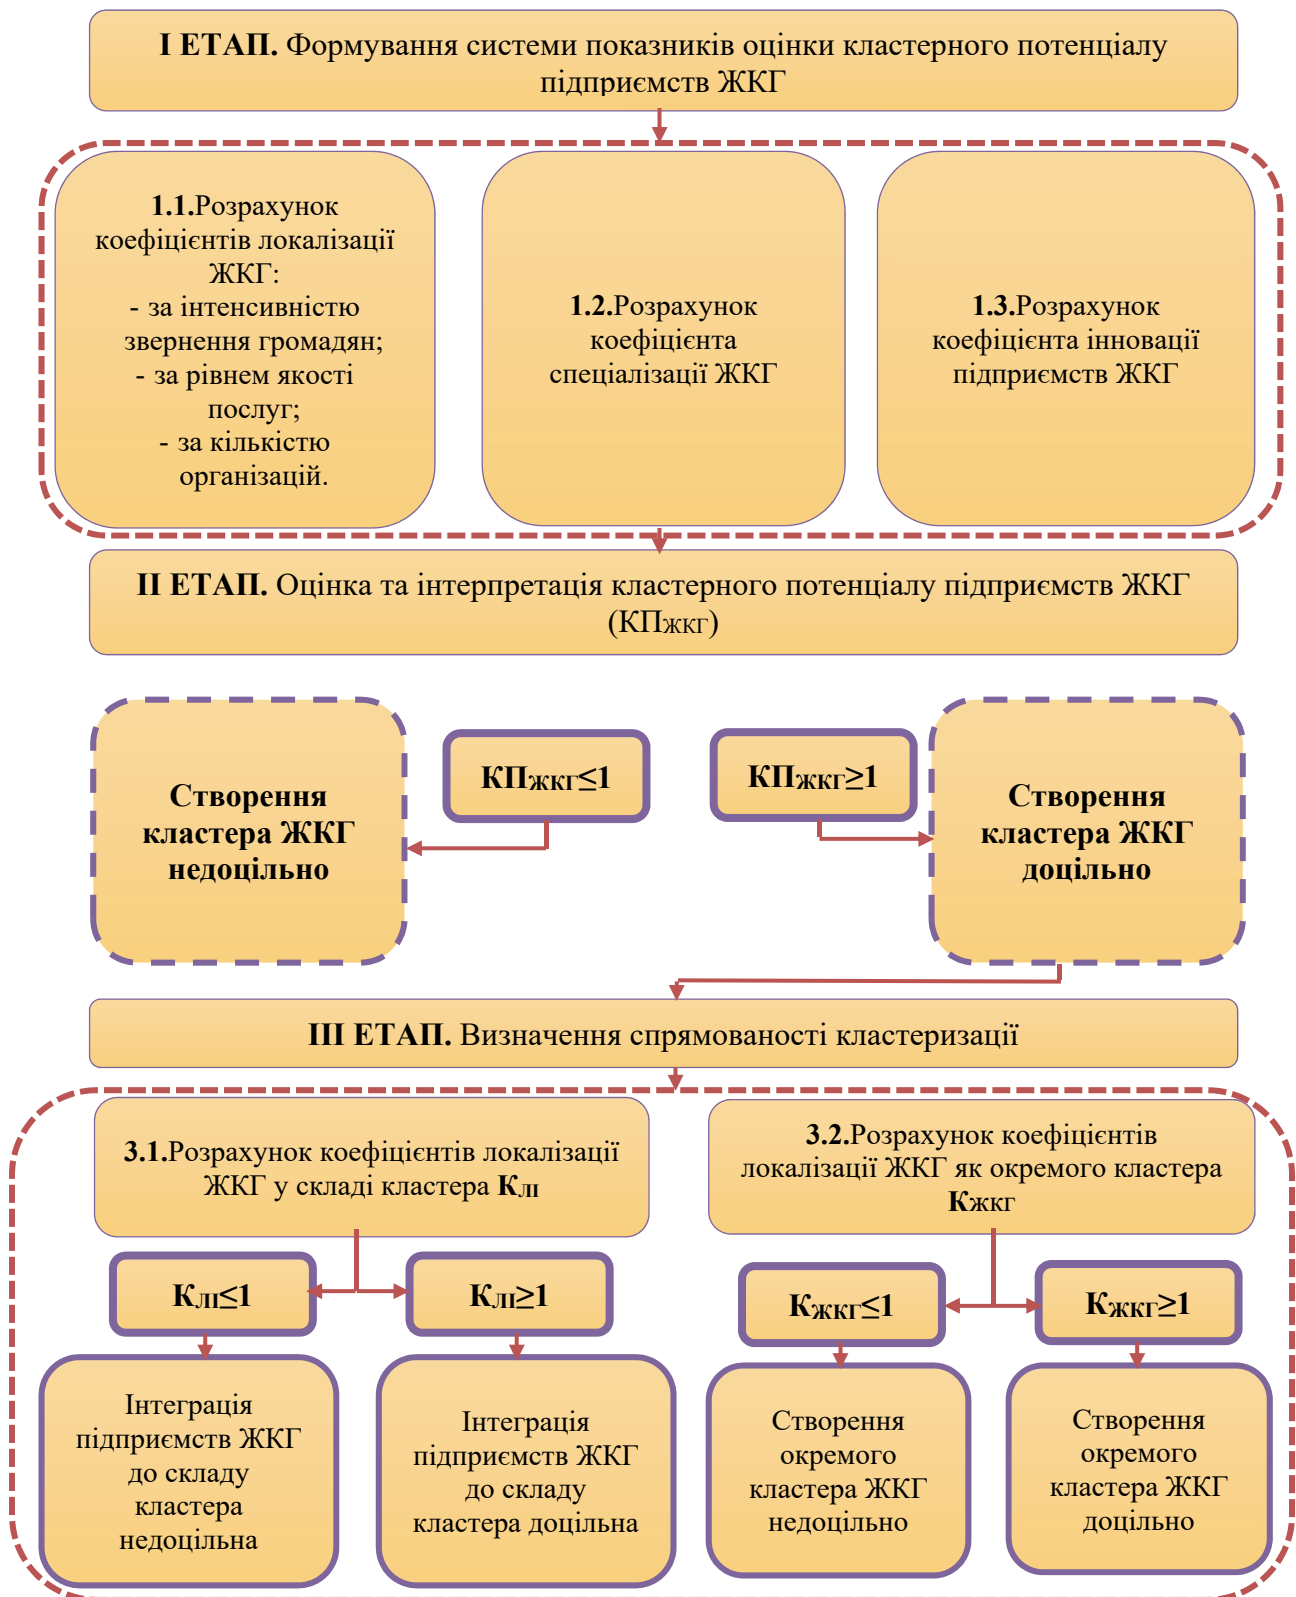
**I ЕТАП.** Формування системи показників оцінки кластерного потенціалу підприємств ЖКГ

**1.1.**Розрахунок коефіцієнтів локалізації ЖКГ:
- за інтенсивністю звернення громадян;
- за рівнем якості послуг;
- за кількістю організацій.

**1.2.**Розрахунок коефіцієнта спеціалізації ЖКГ

**1.3.**Розрахунок коефіцієнта інновації підприємств ЖКГ

**II ЕТАП.** Оцінка та інтерпретація кластерного потенціалу підприємств ЖКГ (КП$_{жкг}$)

**Створення кластера ЖКГ недоцільно**

**КП$_{жкг}$≤1**

**КП$_{жкг}$≥1**

**Створення кластера ЖКГ доцільно**

**III ЕТАП.** Визначення спрямованості кластеризації

**3.1.**Розрахунок коефіцієнтів локалізації ЖКГ у складі кластера **К$_{лі}$**

**3.2.**Розрахунок коефіцієнтів локалізації ЖКГ як окремого кластера **К$_{жкг}$**

**К$_{лі}$≤1**

**К$_{лі}$≥1**

**К$_{жкг}$≤1**

**К$_{жкг}$≥1**

Інтеграція підприємств ЖКГ до складу кластера недоцільна

Інтеграція підприємств ЖКГ до складу кластера доцільна

Створення окремого кластера ЖКГ недоцільно

Створення окремого кластера ЖКГ доцільно